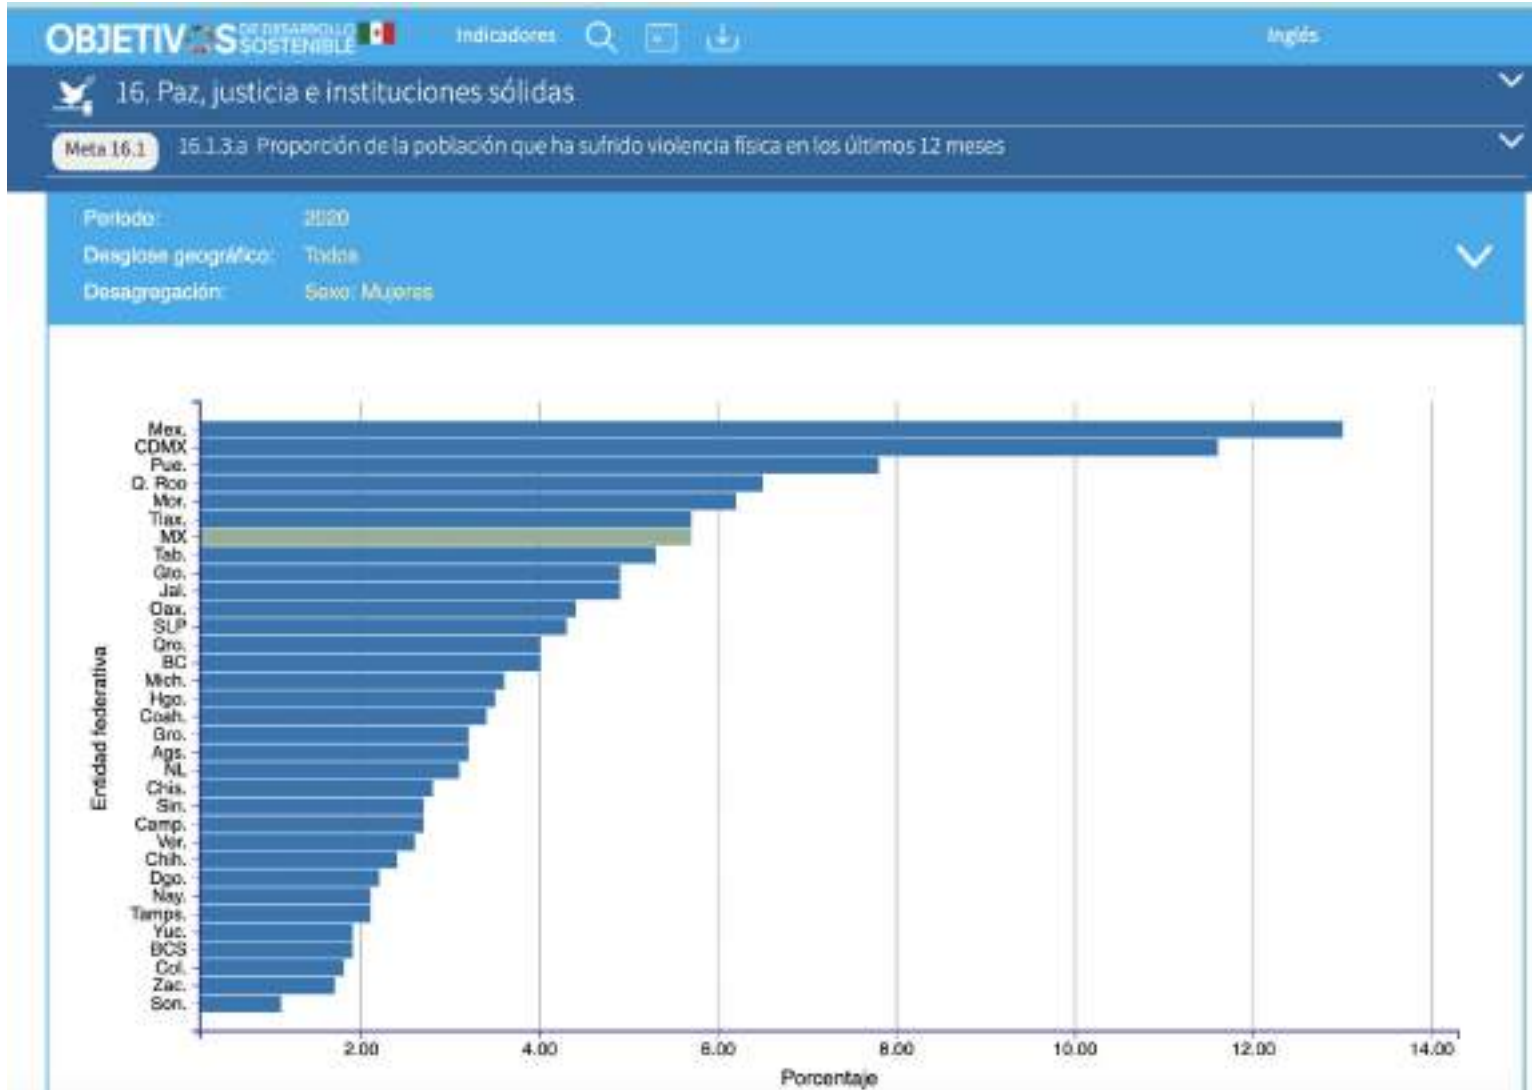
OBJETIVOS DE DESARROLLO SOSTENIBLE Indicadores Inglés

16. Paz, justicia e instituciones sólidas

Meta 16.1 16.1.3.a Proporción de la población que ha sufrido violencia física en los últimos 12 meses

Periodo: 2020
Desglose geográfico: Todos
Desagregación: Sexo: Mujeres

Entidad federativa

Mex.
CDMX
Pue.
Q. Roo
Mor.
Tlax.
MX
Tab.
Gto.
Jal.
Oax.
SLP
Qro.
BC
Mich.
Hgo.
Coah.
Gro.
Ags.
NL
Chis.
Sin.
Camp.
Ver.
Chih.
Dgo.
Nay.
Tamps.
Yuc.
BCS
Col.
Zac.
Son.

2.00 4.00 6.00 8.00 10.00 12.00 14.00
Porcentaje